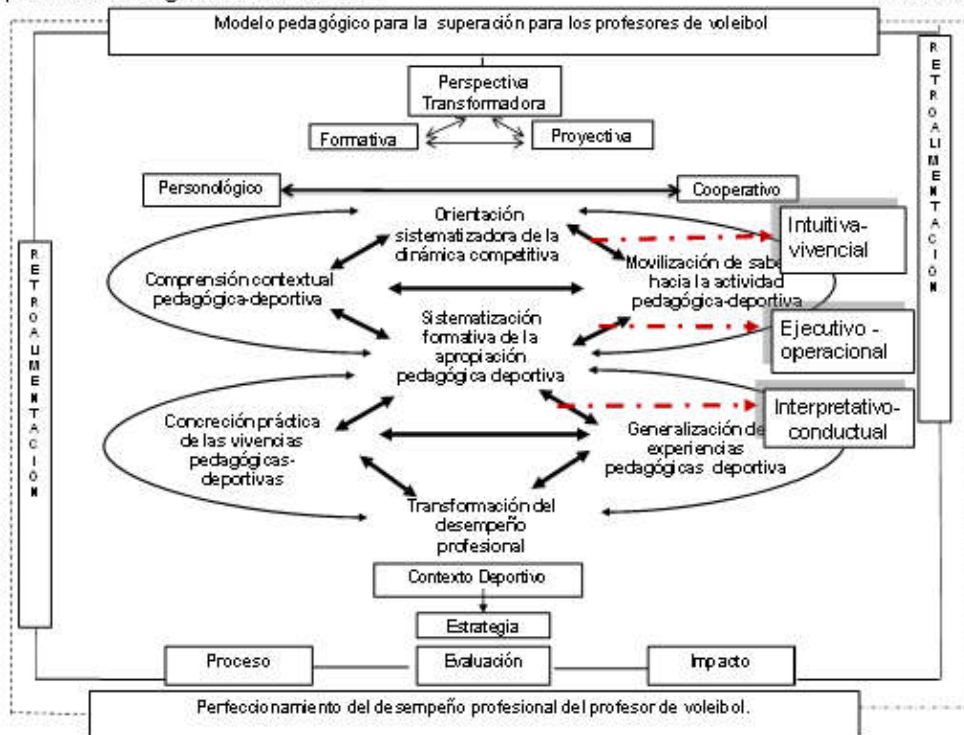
Modelo pedagógico para la superación para los profesores de voleibol

RETROALIMENTACIÓN

Perspectiva Transformadora

Formativa

Proyectiva

Personológico

Cooperativo

Orientación sistematizadora de la dinámica competitiva

Intuitiva-vivencial

RETROALIMENTACIÓN

Comprensión contextual pedagógica-deportiva

Movilización de sabe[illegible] hacia la actividad pedagógica-deportiva

Sistematización formativa de la apropiación pedagógica deportiva

Ejecutivo - operacional

Concreción práctica de las vivencias pedagógicas-deportivas

Interpretativo-conductual

Generalización de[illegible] experiencias pedagógicas deportiva

Transformación del desempeño profesional

Contexto Deportivo

Estrategia

Proceso

Evaluación

Impacto

Perfeccionamiento del desempeño profesional del profesor de voleibol.